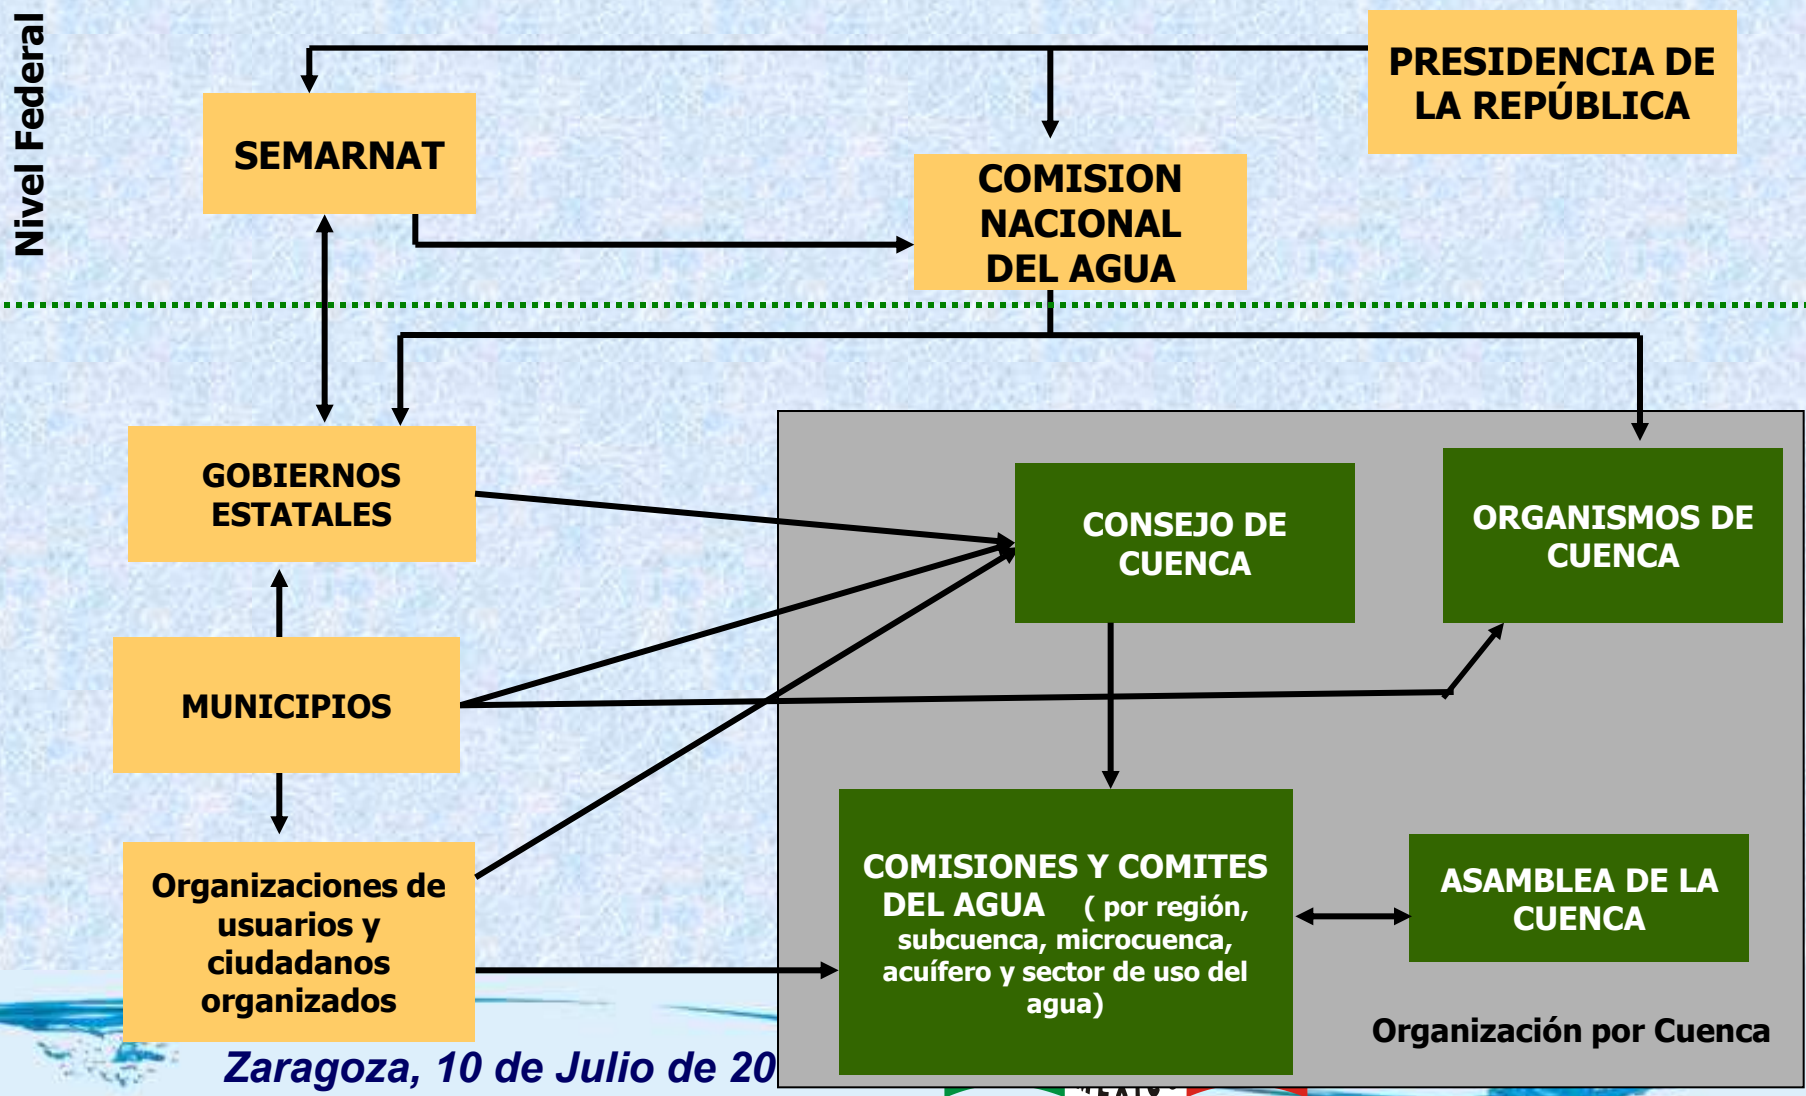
Nivel Federal

PRESIDENCIA DE LA REPÚBLICA

SEMARNAT

COMISION NACIONAL DEL AGUA

GOBIERNOS ESTATALES

CONSEJO DE CUENCA

ORGANISMOS DE CUENCA

MUNICIPIOS

Organizaciones de usuarios y ciudadanos organizados

COMISIONES Y COMITES DEL AGUA ( por región, subcuenca, microcuenca, acuífero y sector de uso del agua)

ASAMBLEA DE LA CUENCA

Organización por Cuenca

Zaragoza, 10 de Julio de 20 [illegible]